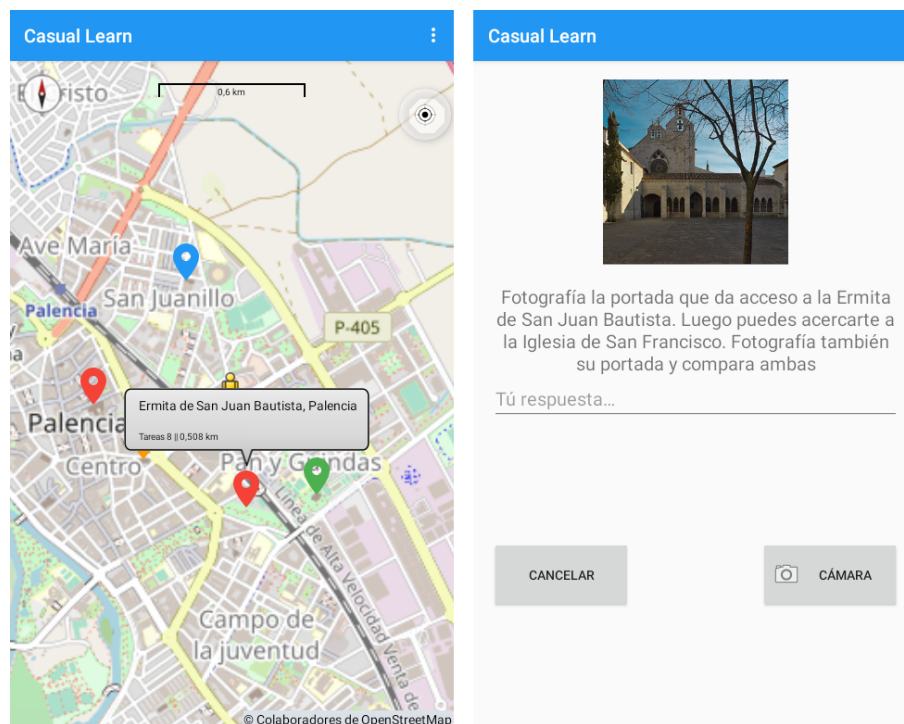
Casual Learn

0,6 km

El Cristo

Ave María

San Juanillo

Palencia

P-405

Palencia

Centro

Ermita de San Juan Bautista, Palencia

Tareas 8 || 0,508 km

Pan y Guindas

Línea de Alta Velocidad Venta de

Campo de la juventud

© Colaboradores de OpenStreetMap

Casual Learn

Fotografía la portada que da acceso a la Ermita de San Juan Bautista. Luego puedes acercarte a la Iglesia de San Francisco. Fotografía también su portada y compara ambas

Tú respuesta...

CANCELAR

CÁMARA